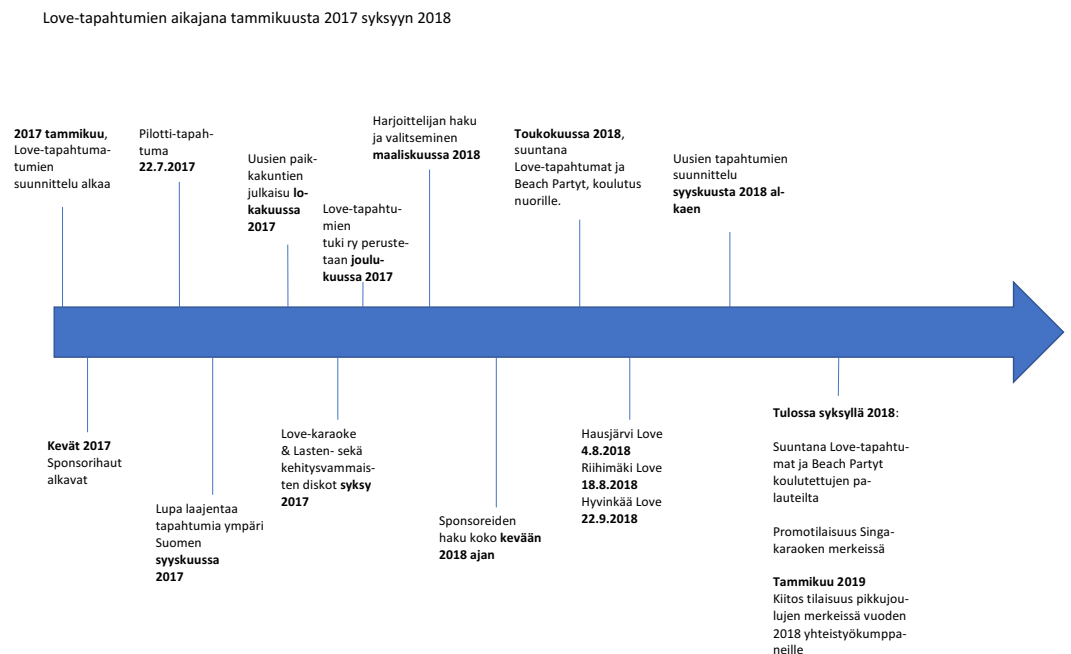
Love-tapahtumien aikajana tammikuusta 2017 syksyyn 2018

2017 tammikuu, Love-tapahtumatumien suunnittelu alkaa

Pilotti-tapahtuma 22.7.2017

Uusien paikkakuntien julkaisu lokakuussa 2017

Love-tapahtumien tuki ry perustetaan joulukuussa 2017

Harjoittelijan haku ja valitseminen maaliskuussa 2018

Toukokuussa 2018, suuntana Love-tapahtumat ja Beach Partyt, koulutus nuorille.

Uusien tapahtumien suunnittelu syyskuusta 2018 alkaen

Kevät 2017 Sponsorihaut alkavat

Lupa laajentaa tapahtumia ympäri Suomen syyskuussa 2017

Love-karaoke & Lasten- sekä kehitysvammaisten diskot syksy 2017

Sponsoreiden haku koko kevään 2018 ajan

Hausjärvi Love 4.8.2018
Riihimäki Love 18.8.2018
Hyvinkää Love 22.9.2018

Tulossa syksyllä 2018:

Suuntana Love-tapahtumat ja Beach Partyt koulutettujen palauteilta

Promotilaisuus Singakaraoken merkeissä

Tammikuu 2019
Kiitos tilaisuus pikkujoulujen merkeissä vuoden 2018 yhteistyökumppaneille